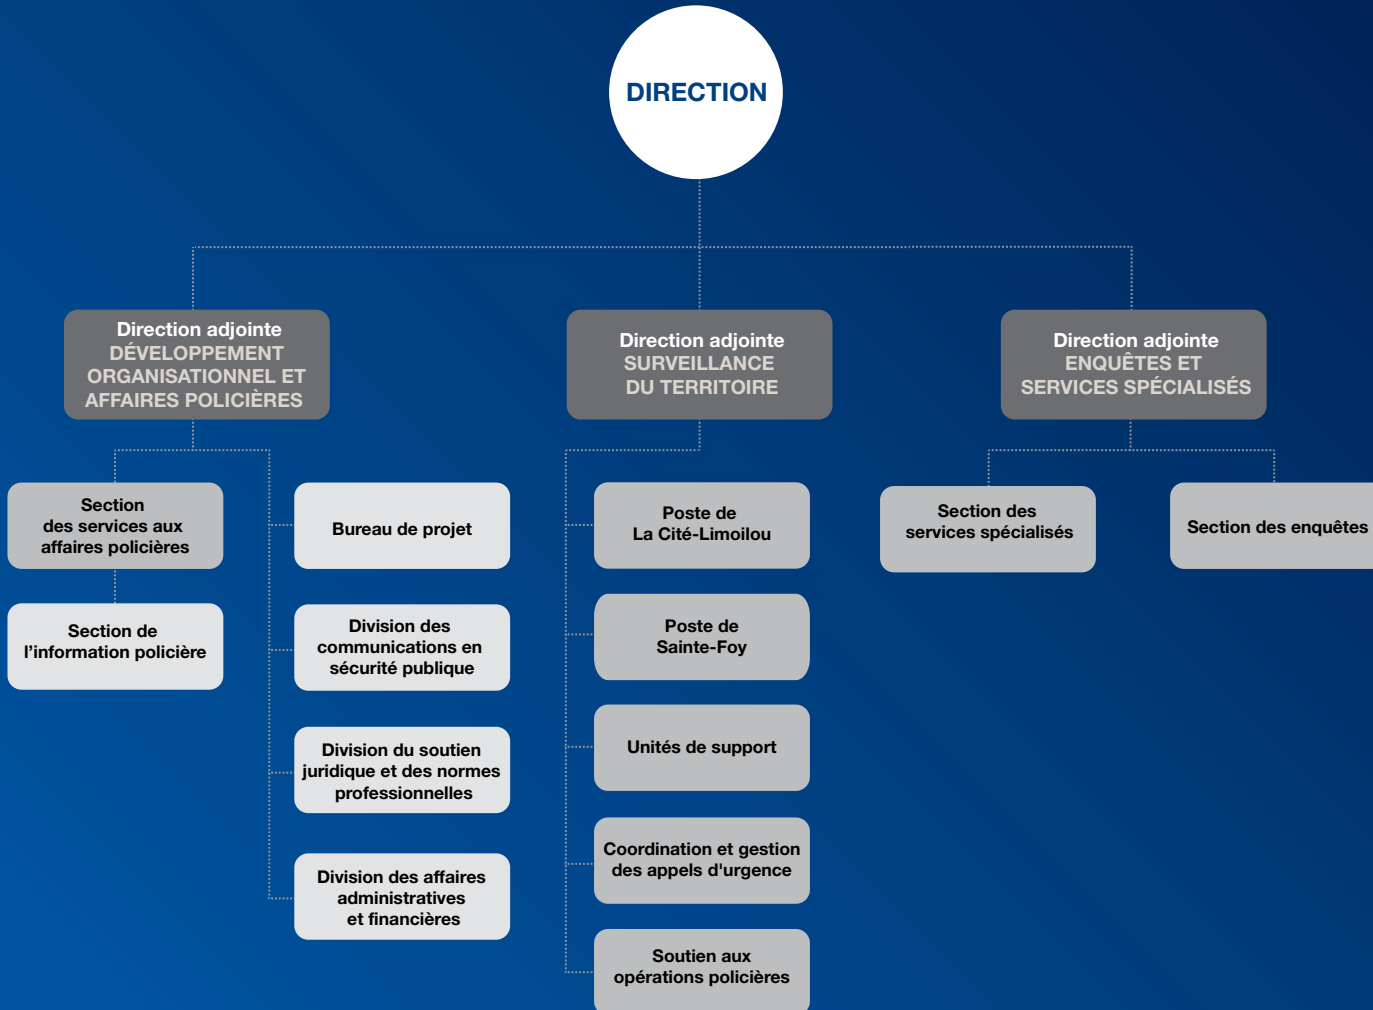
DIRECTION

Direction adjointe
DÉVELOPPEMENT ORGANISATIONNEL ET AFFAIRES POLICIÈRES

Direction adjointe
SURVEILLANCE DU TERRITOIRE

Direction adjointe
ENQUÊTES ET SERVICES SPÉCIALISÉS

Section des services aux affaires policières

Section de l'information policière

Bureau de projet

Division des communications en sécurité publique

Division du soutien juridique et des normes professionnelles

Division des affaires administratives et financières

Poste de La Cité-Limoilou

Poste de Sainte-Foy

Unités de support

Coordination et gestion des appels d'urgence

Soutien aux opérations policières

Section des services spécialisés

Section des enquêtes